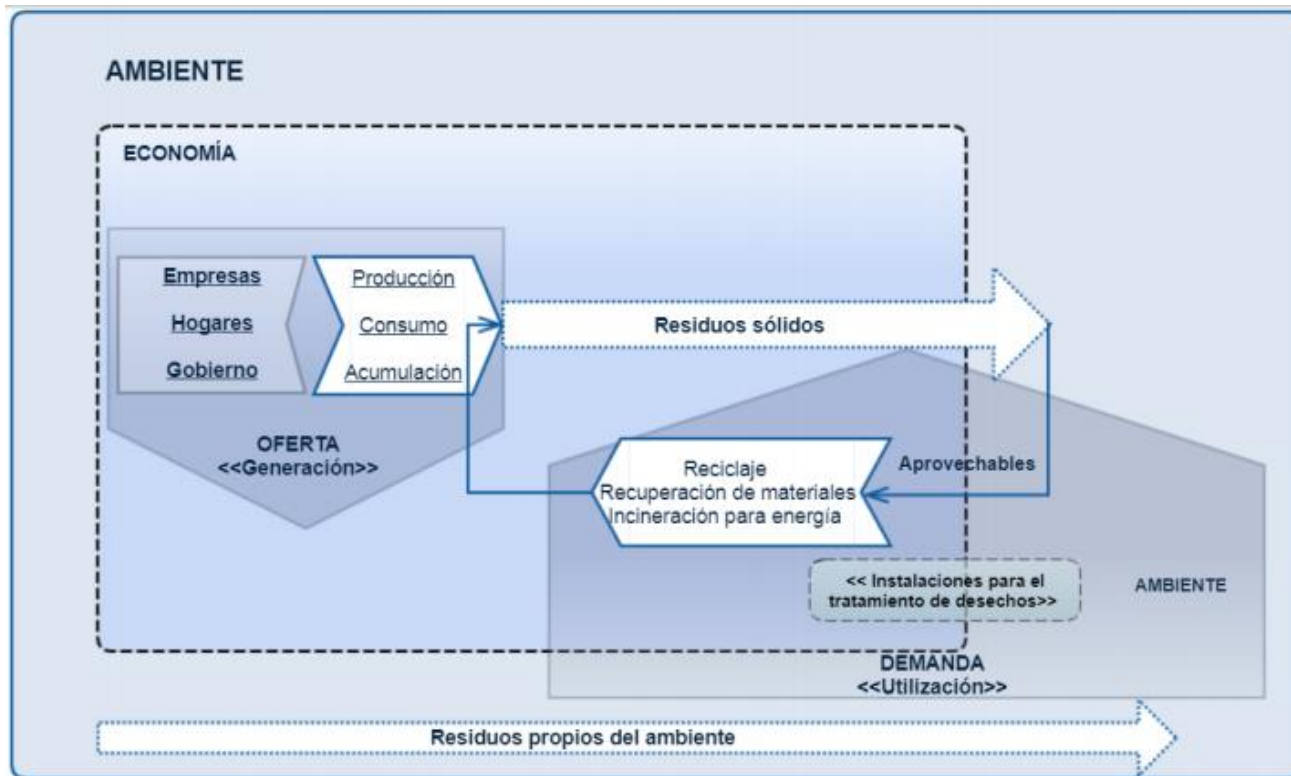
AMBIENTE

ECONOMÍA

Empresas
Hogares
Gobierno

Producción
Consumo
Acumulación

Residuos sólidos

OFERTA
<<Generación>>

Reciclaje
Recuperación de materiales
Incineración para energía

Aprovechables

<< Instalaciones para el tratamiento de desechos>>

AMBIENTE

DEMANDA
<<Utilización>>

Residuos propios del ambiente